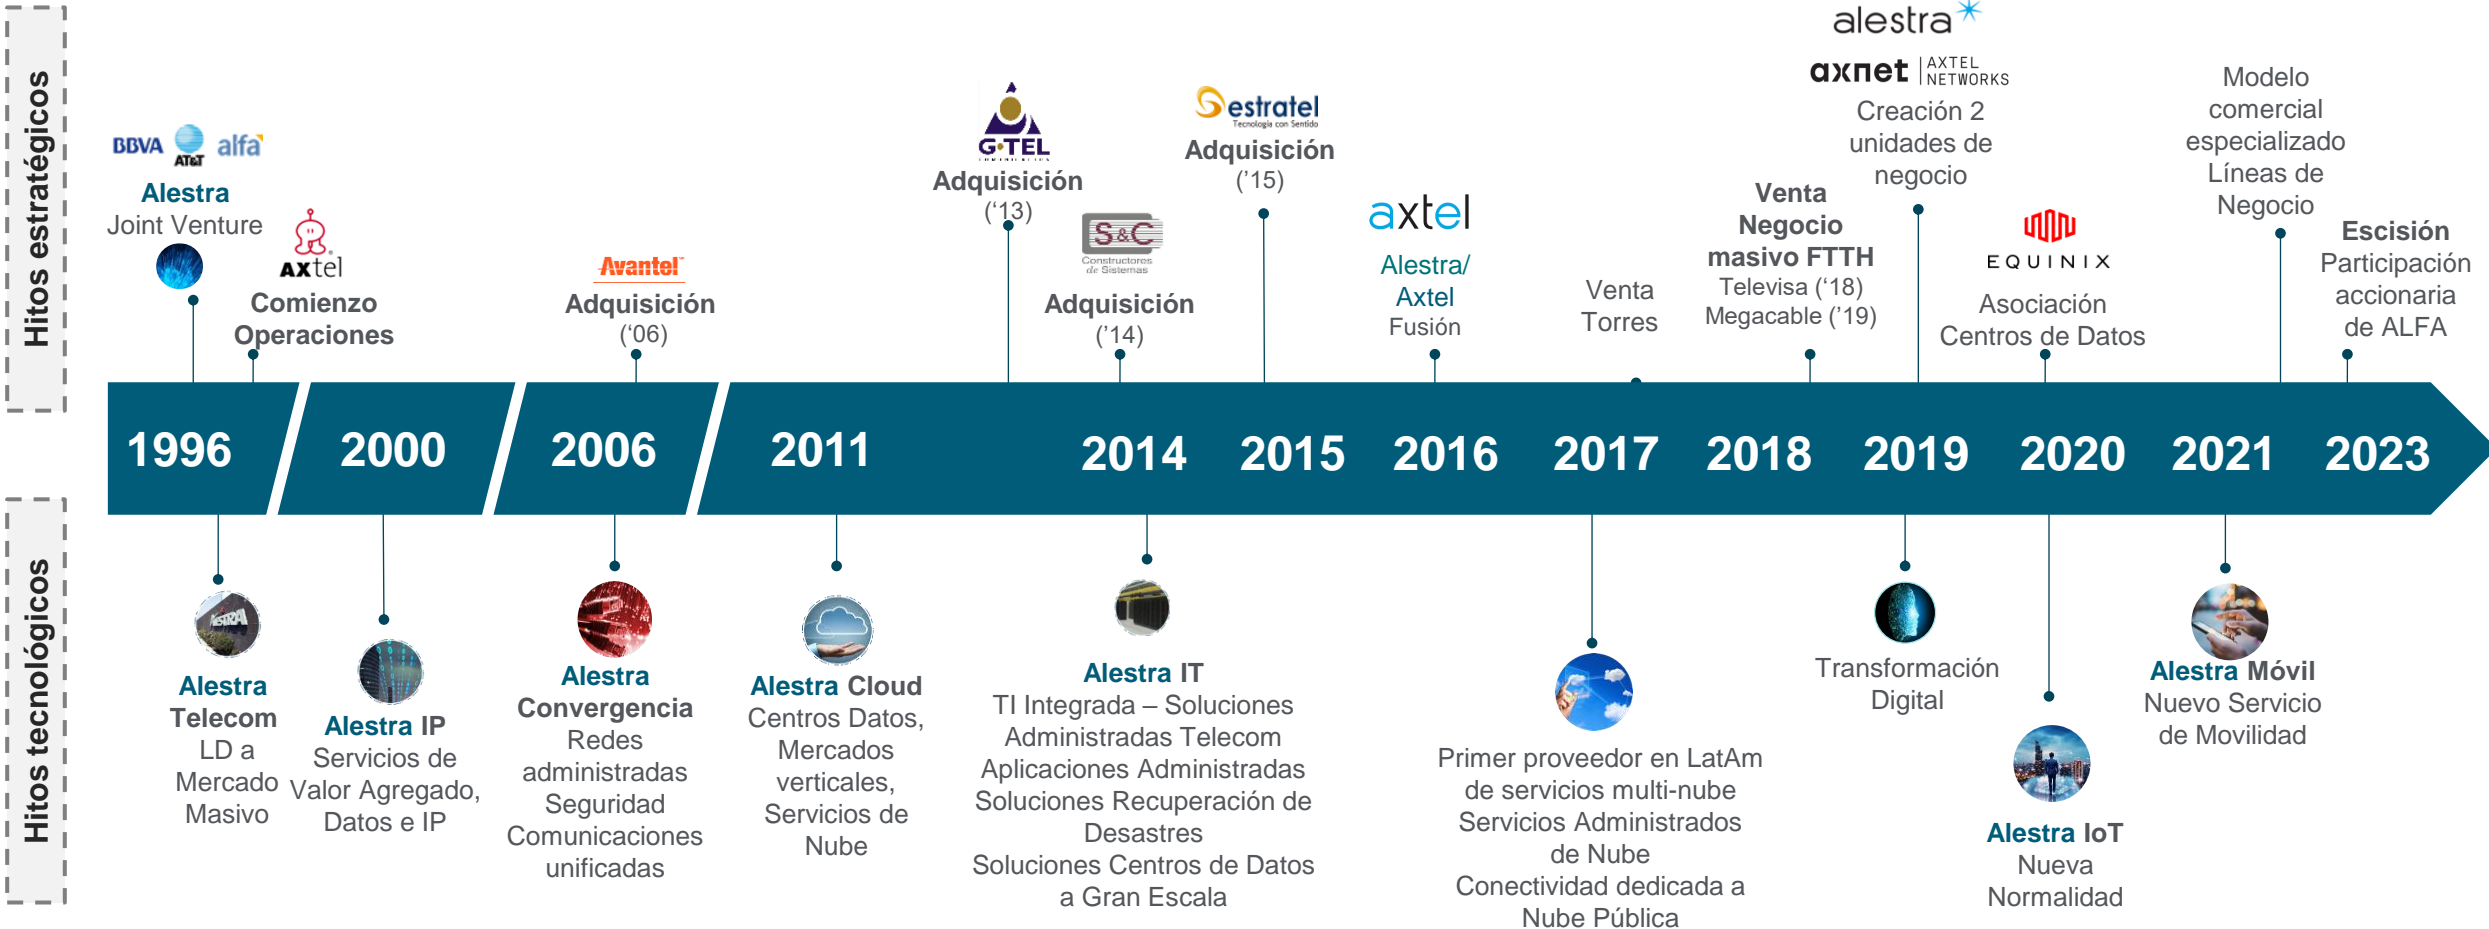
Hitos estratégicos

BBVA AT&T alfa
Alestra
Joint Venture

Axtel
Comienzo Operaciones

Avantel
Adquisición ('06)

G-TEL
Adquisición ('13)

S&C Constructores de Sistemas
Adquisición ('14)

estratel Tecnología con Sentido
Adquisición ('15)

axtel
Alestra/ Axtel
Fusión

Venta Torres

Venta Negocio masivo FTTH
Televisa ('18)
Megacable ('19)

alestra
axnet AXTEL NETWORKS
Creación 2 unidades de negocio

EQUINIX
Asociación Centros de Datos

Modelo comercial especializado Líneas de Negocio

Escisión
Participación accionaria de ALFA

1996 2000 2006 2011 2014 2015 2016 2017 2018 2019 2020 2021 2023

Hitos tecnológicos

Alestra Telecom
LD a Mercado Masivo

Alestra IP
Servicios de Valor Agregado, Datos e IP

Alestra Convergencia
Redes administradas
Seguridad
Comunicaciones unificadas

Alestra Cloud
Centros Datos, Mercados verticales, Servicios de Nube

Alestra IT
TI Integrada – Soluciones Administradas Telecom
Aplicaciones Administradas
Soluciones Recuperación de Desastres
Soluciones Centros de Datos a Gran Escala

Primer proveedor en LatAm de servicios multi-nube
Servicios Administrados de Nube
Conectividad dedicada a Nube Pública

Transformación Digital

Alestra IoT
Nueva Normalidad

Alestra Móvil
Nuevo Servicio de Movilidad